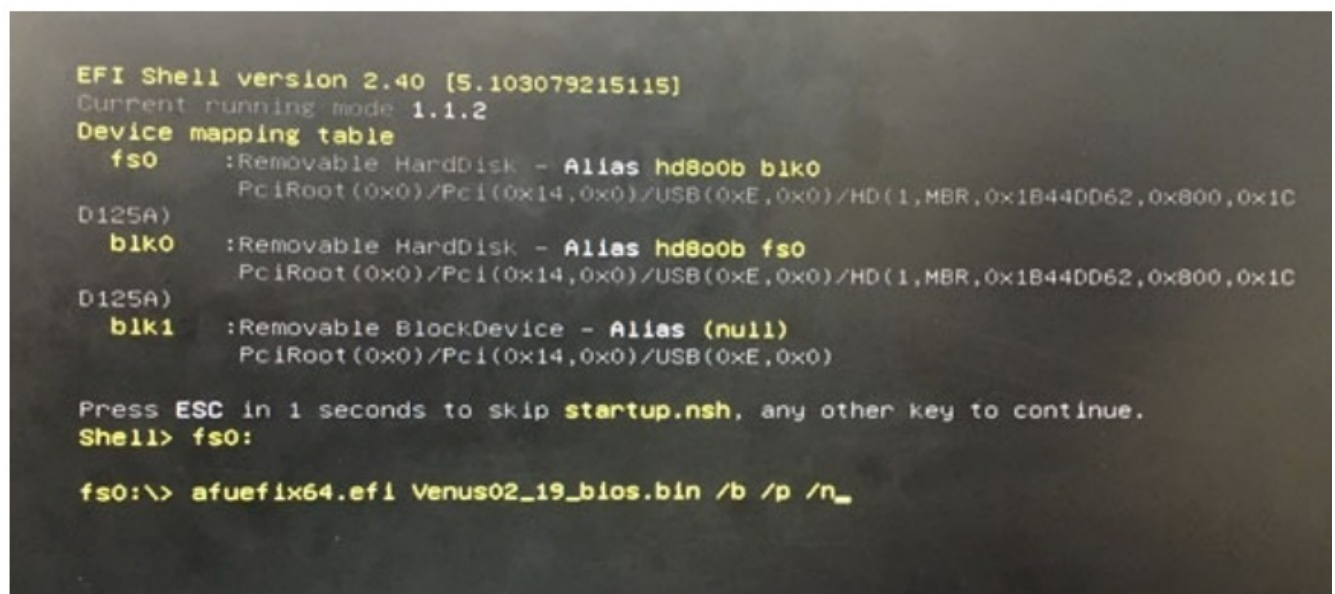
EFI Shell version 2.40 [5.103079215115]
Current running mode 1.1.2
Device mapping table
fs0 :Removable HardDisk - Alias hd8o0b blk0
PciRoot(0x0)/Pci(0x14,0x0)/USB(0xE,0x0)/HD(1,MBR,0x1B44DD62,0x800,0x1CD125A)
blk0 :Removable HardDisk - Alias hd8o0b fs0
PciRoot(0x0)/Pci(0x14,0x0)/USB(0xE,0x0)/HD(1,MBR,0x1B44DD62,0x800,0x1CD125A)
blk1 :Removable BlockDevice - Alias (null)
PciRoot(0x0)/Pci(0x14,0x0)/USB(0xE,0x0)

Press ESC in 1 seconds to skip startup.nsh, any other key to continue.
Shell> fs0:

fs0:\> afuefix64.efi Venus02_19_bios.bin /b /p /n_